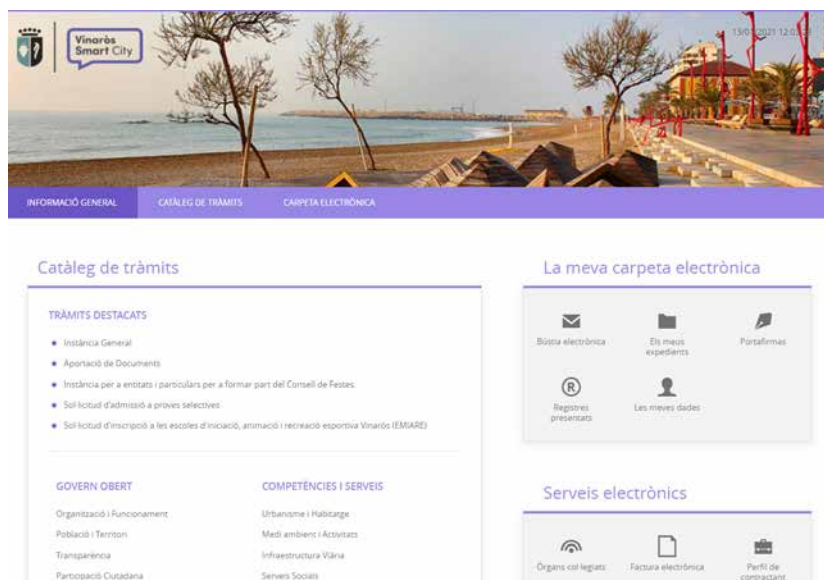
Vinaròs Smart City

13/01/2021 12:0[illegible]

INFORMACIÓ GENERAL
CATÀLEG DE TRÀMITS
CARPETA ELECTRÒNICA

Catàleg de tràmits

TRÀMITS DESTACATS

Instància General
Aportació de Documents
Instància per a entitats i particulars per a formar part del Consell de Festes
Sol·licitud d'admissió a proves selectives
Sol·licitud d'inscripció a les escoles d'iniciació, animació i recreació esportiva Vinaròs (EMIARE)

GOVERN OBERT
Organització i Funcionament
Població i Territori
Transparència
Participació Ciutadana

COMPETÈNCIES I SERVEIS
Urbanisme i Habitatge
Medi ambient i Activitats
Infraestructura Viària
Serveis Socials

La meva carpeta electrònica

Bústia electrònica
Els meus expedients
Portafirmes
Registres presentats
Les meves dades

Serveis electrònics

Òrgans col·legiats
Factura electrònica
Perfil de contractant